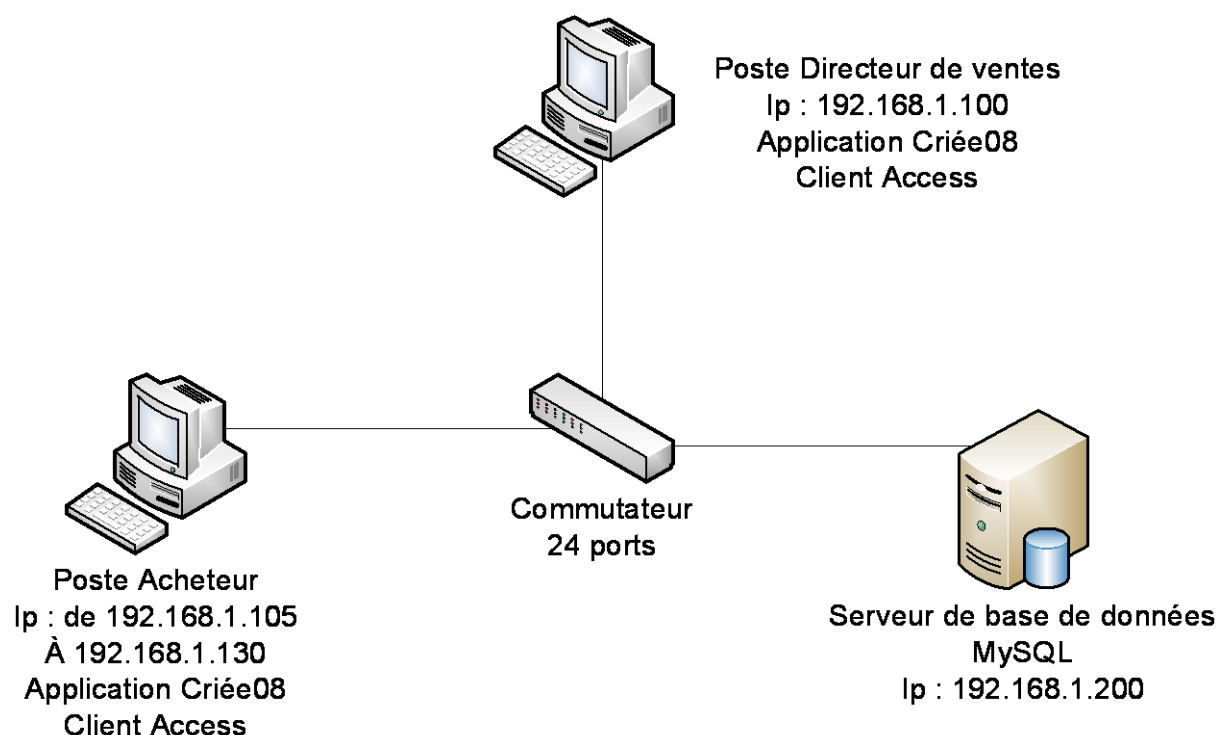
Poste Directeur de ventes
Ip : 192.168.1.100
Application Criée08
Client Access

Commutateur
24 ports

Poste Acheteur
Ip : de 192.168.1.105
À 192.168.1.130
Application Criée08
Client Access

Serveur de base de données
MySQL
Ip : 192.168.1.200